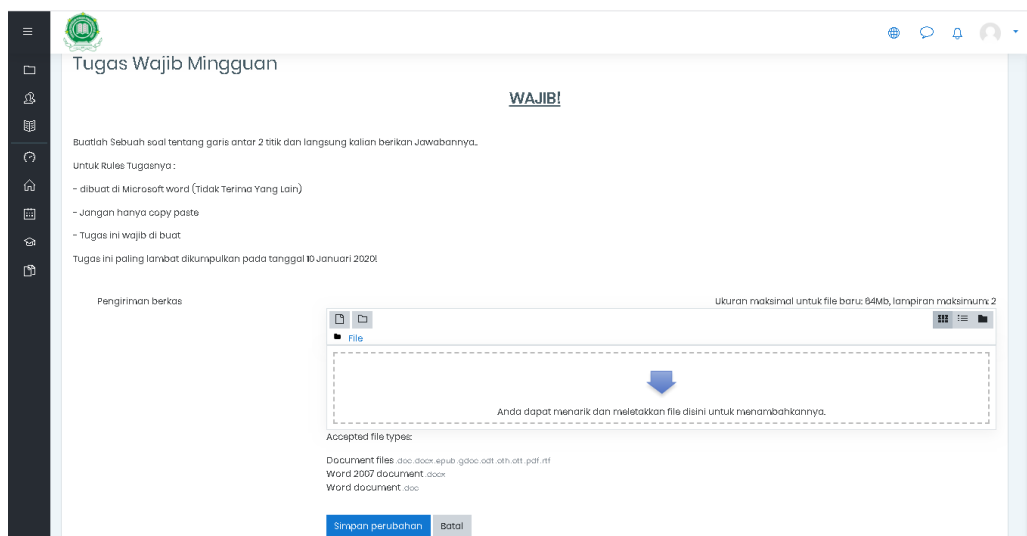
Tugas Wajib Mingguan

WAJIB!

Buatlah Sebuah soal tentang garis antar 2 titik dan langsung kalian berikan Jawabannya..

Untuk Rules Tugasnya :

- dibuat di Microsoft word (Tidak Terima Yang Lain)

- Jangan hanya copy paste

- Tugas ini wajib di buat

Tugas ini paling lambat dikumpulkan pada tanggal 10 Januari 2020!

Pengiriman berkas

Ukuran maksimal untuk file baru: 64Mb, lampiran maksimum: 2

File

Anda dapat menarik dan meletakkan file disini untuk menambahkannya.

Accepted file types:

Document files .doc .docx .epub .gdoc .odt .oth .ott .pdf .rtf
Word 2007 document .docx
Word document .doc

Simpan perubahan Batal